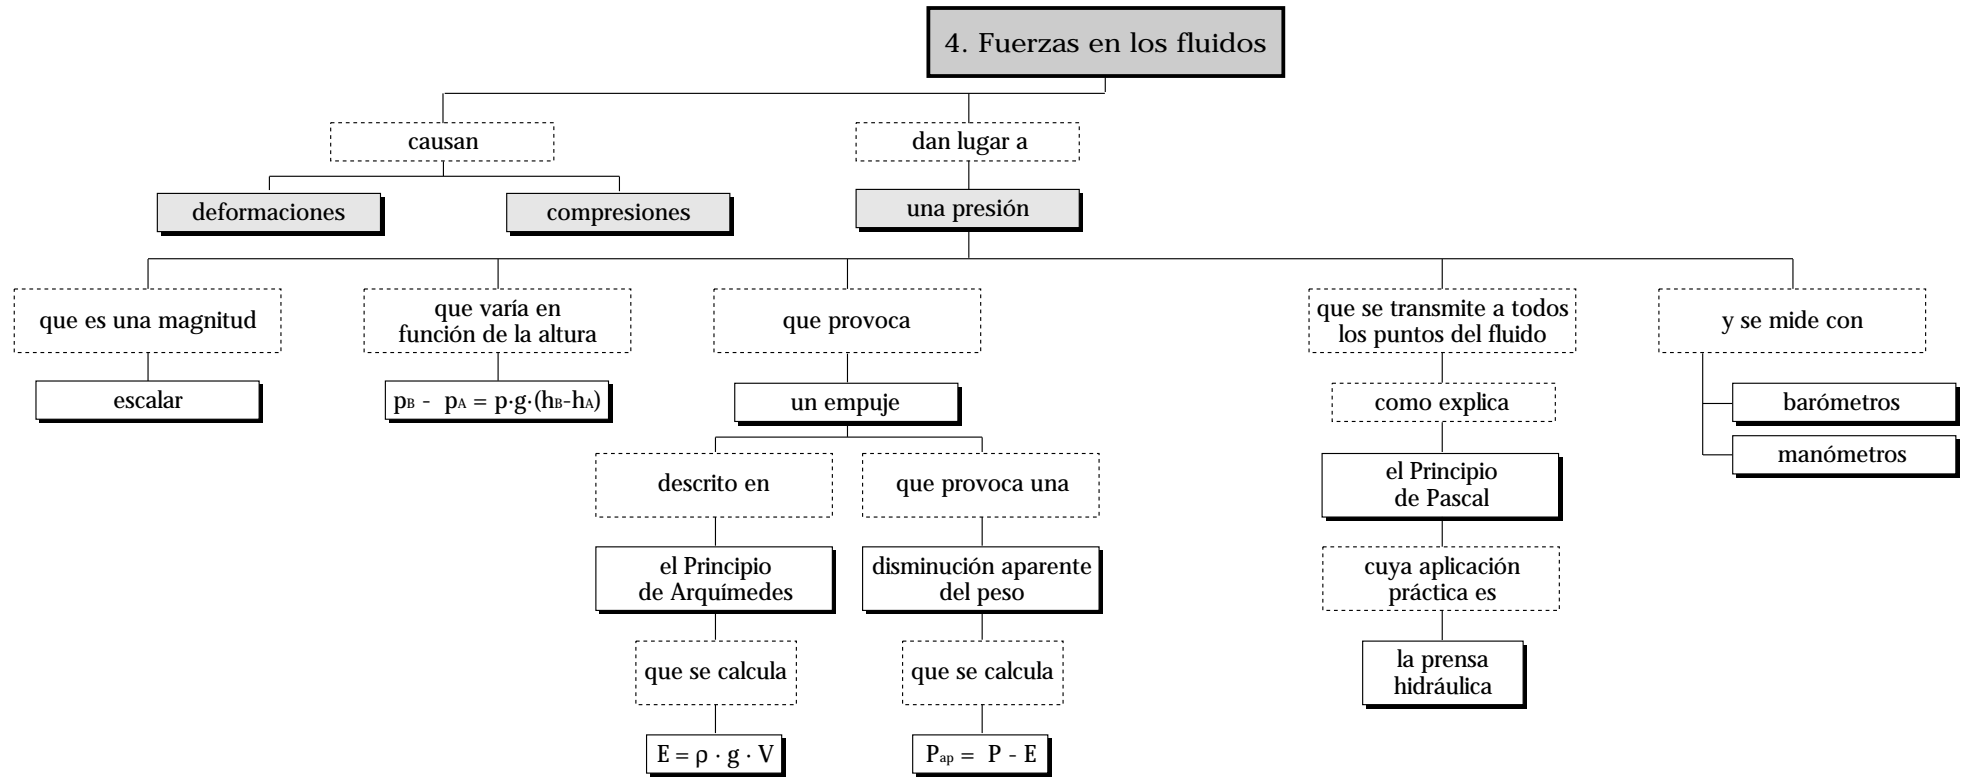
4. Fuerzas en los fluidos

causan

deformaciones

compresiones

dan lugar a

una presión

que es una magnitud

escalar

que varía en función de la altura

$p_B - p_A = p \cdot g \cdot (h_B - h_A)$

que provoca

un empuje

descrito en

el Principio de Arquímedes

que se calcula

$E = \rho \cdot g \cdot V$

que provoca una

disminución aparente del peso

que se calcula

$P_{ap} = P - E$

que se transmite a todos los puntos del fluido

como explica

el Principio de Pascal

cuya aplicación práctica es

la prensa hidráulica

y se mide con

barómetros

manómetros